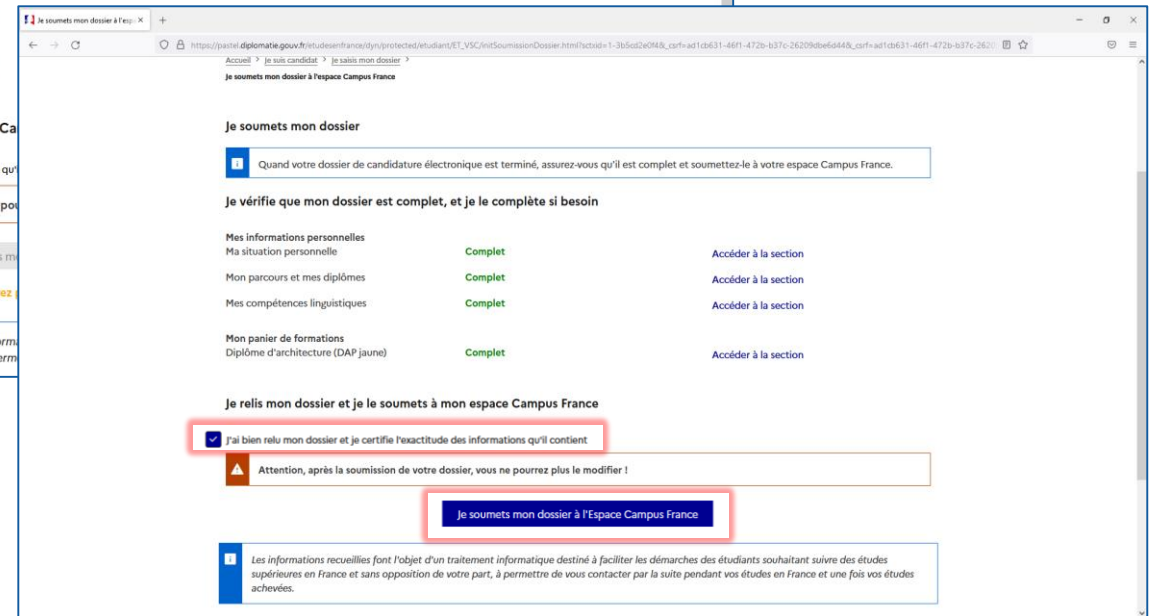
Je soumets mon dossier à l'esp ×

https://pastel.diplomatie.gouv.fr/etudesenfrance/dyn/protected/etudiant/ET_VSC/initSoumissionDossier.html?sctxid=1-3b5cd2e0f4&_csrf=ad1cb631-46f1-472b-b37c-26209dbe6d44&_csrf=ad1cb631-46f1-472b-b37c-262

Accueil > Je suis candidat > Je saisis mon dossier >
Je soumets mon dossier à l'espace Campus France

Je soumets mon dossier

Quand votre dossier de candidature électronique est terminé, assurez-vous qu'il est complet et soumettez-le à votre espace Campus France.

Je vérifie que mon dossier est complet, et je le complète si besoin

Mes informations personnelles
Ma situation personnelle Complet Accéder à la section
Mon parcours et mes diplômes Complet Accéder à la section
Mes compétences linguistiques Complet Accéder à la section

Mon panier de formations
Diplôme d'architecture (DAP jaune) Complet Accéder à la section

Je relis mon dossier et je le soumets à mon espace Campus France

J'ai bien relu mon dossier et je certifie l'exactitude des informations qu'il contient

Attention, après la soumission de votre dossier, vous ne pourrez plus le modifier !

Je soumets mon dossier à l'Espace Campus France

Les informations recueillies font l'objet d'un traitement informatique destiné à faciliter les démarches des étudiants souhaitant suivre des études supérieures en France et sans opposition de votre part, à permettre de vous contacter par la suite pendant vos études en France et une fois vos études achevées.